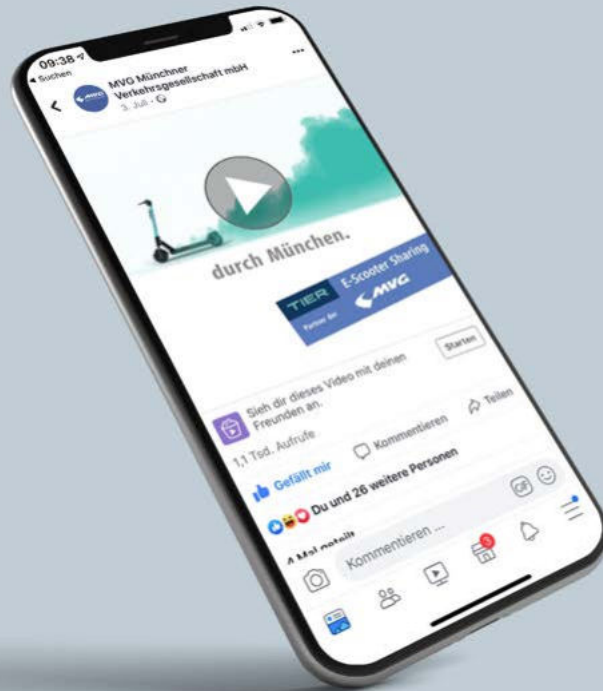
09:38
◂ Suchen

MVG Münchner Verkehrsgesellschaft mbH
3. Juli ·

durch München.

TIER
Partner der
E-Scooter Sharing
MVG

Starten

Sieh dir dieses Video mit deinen Freunden an.

1,1 Tsd. Aufrufe

Gefällt mir
Kommentieren
Teilen

Du und 26 weitere Personen

4 Mal geteilt

Kommentieren ...

GIF

3